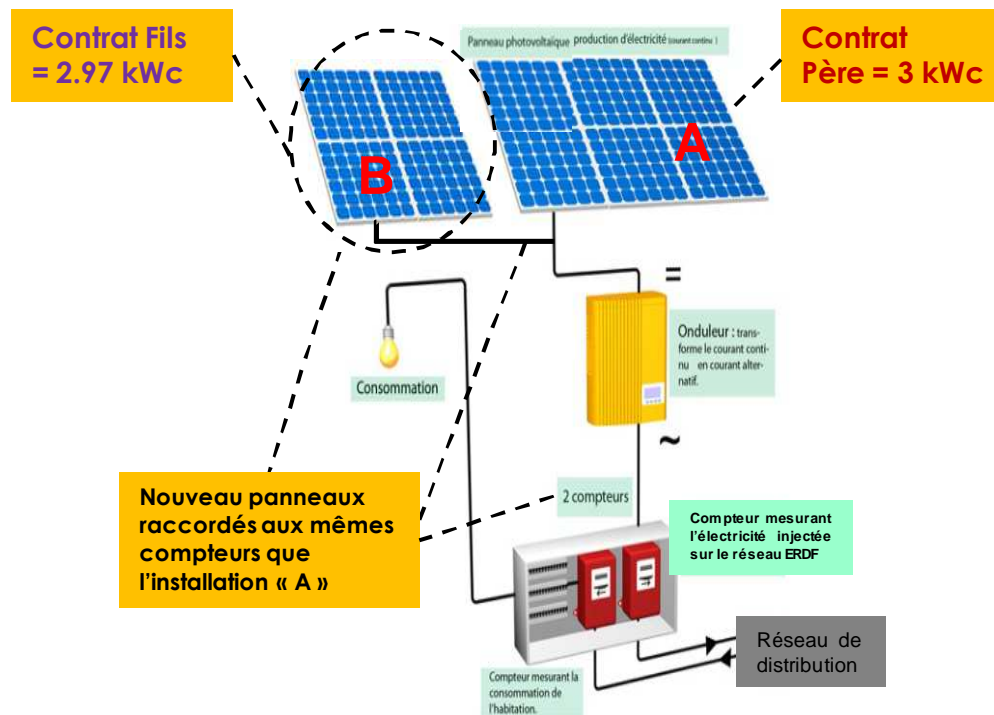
Contrat Fils = 2.97 kWc

Panneau photovoltaïque production d'électricité (courant continu)

Contrat Père = 3 kWc

B

A

=

Onduleur : transforme le courant continu en courant alternatif.

Consommation

~

2 compteurs

Nouveau panneaux raccordés aux mêmes compteurs que l'installation « A »

Compteur mesurant l'électricité injectée sur le réseau ERDF

Réseau de distribution

Compteur mesurant la consommation de l'habitation.